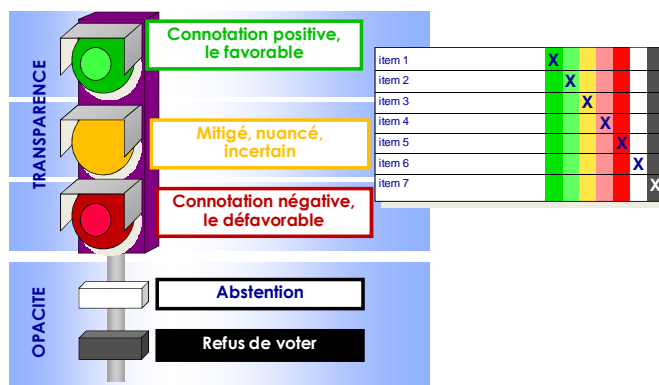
TRANSPARENCE

Connotation positive, le favorable

Mitigé, nuancé, incertain

Connotation négative, le défavorable

OPACITE

Abstention

Refus de voter

| item 1 | X | | | | | | |
|---|---|---|---|---|---|---|---|
| item 2 | | X | | | | | |
| item 3 | | | X | | | | |
| item 4 | | | | X | | | |
| item 5 | | | | | X | | |
| item 6 | | | | | | X | |
| item 7 | | | | | | | X |